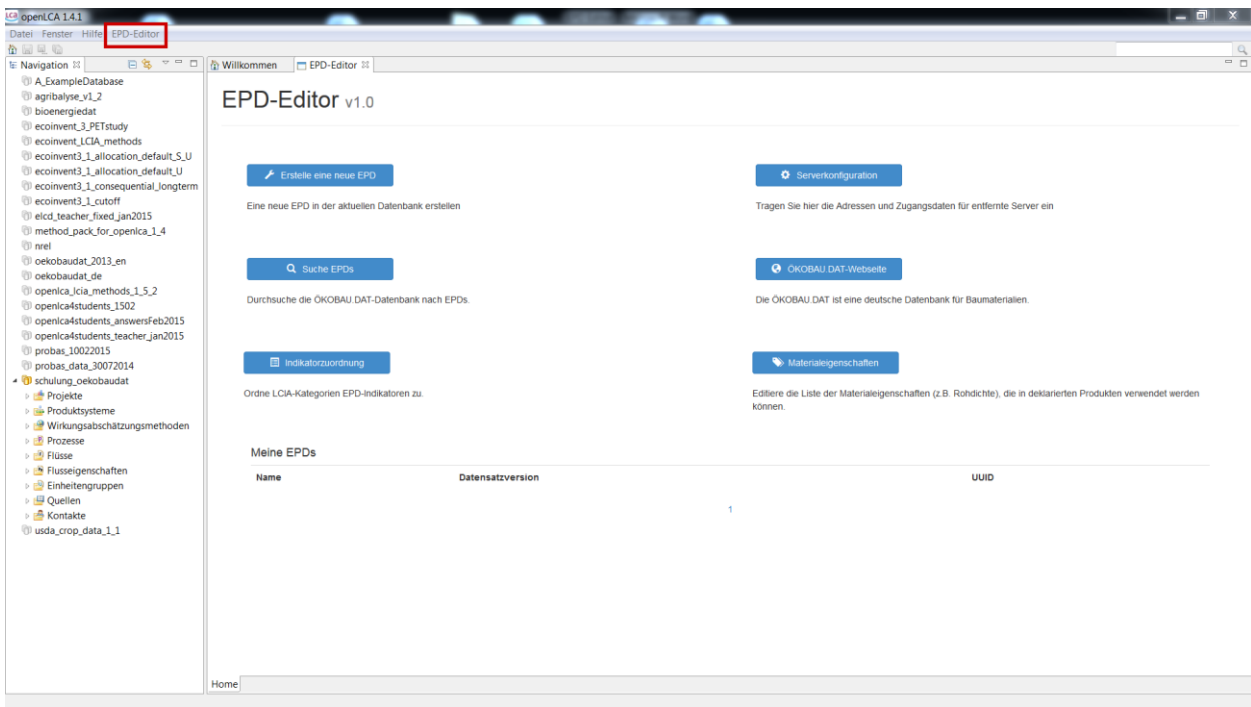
openLCA 1.4.1

Datei Fenster Hilfe EPD-Editor

Navigation

A_ExampleDatabase
agribalyse_v1_2
bioenergiedat
ecoinvent_3_PETstudy
ecoinvent_LCIA_methods
ecoinvent3_1_allocation_default_S_U
ecoinvent3_1_allocation_default_U
ecoinvent3_1_consequential_longterm
ecoinvent3_1_cutoff
elcd_teacher_fixed_jan2015
method_pack_for_openlca_1_4
nrel
oekobaudat_2013_en
oekobaudat_de
openlca_lcia_methods_1_5_2
openlca4students_1502
openlca4students_answersFeb2015
openlca4students_teacher_jan2015
probas_10022015
probas_data_30072014
schulung_oekobaudat
Projekte
Produktsysteme
Wirkungsabschätzungsmethoden
Prozesse
Flüsse
Flusseigenschaften
Einheitengruppen
Quellen
Kontakte
usda_crop_data_1_1

Willkommen | EPD-Editor

EPD-Editor v1.0

Erstelle eine neue EPD

Eine neue EPD in der aktuellen Datenbank erstellen

Serverkonfiguration

Tragen Sie hier die Adressen und Zugangsdaten für entfernte Server ein

Suche EPDs

Durchsuche die ÖKOBAU.DAT-Datenbank nach EPDs.

ÖKOBAU.DAT-Webseite

Die ÖKOBAU.DAT ist eine deutsche Datenbank für Baumaterialien.

Indikatorzuordnung

Ordne LCIA-Kategorien EPD-Indikatoren zu.

Materialeigenschaften

Editiere die Liste der Materialeigenschaften (z.B. Rohdichte), die in deklarierten Produkten verwendet werden können.

Meine EPDs

| Name | Datensatzversion | UUID |
|---|---|---|

1

Home